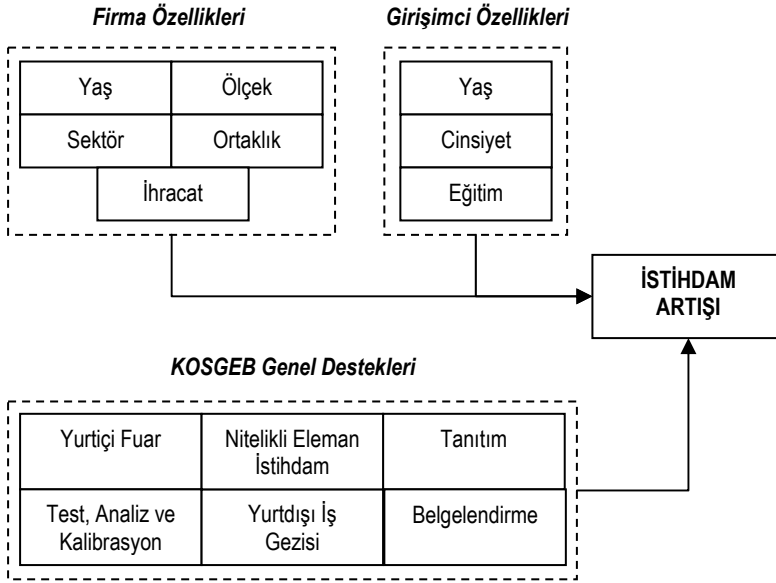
Firma Özellikleri

Yaş
Ölçek
Sektör
Ortaklık
İhracat

Girişimci Özellikleri

Yaş
Cinsiyet
Eğitim

İSTİHDAM ARTIŞI

KOSGEB Genel Destekleri

| Yurtiçi Fuar | Nitelikli Eleman İstihdam | Tanıtım |
|---|---|---|
| Test, Analiz ve Kalibrasyon | Yurtdışı İş Gezisi | Belgelendirme |